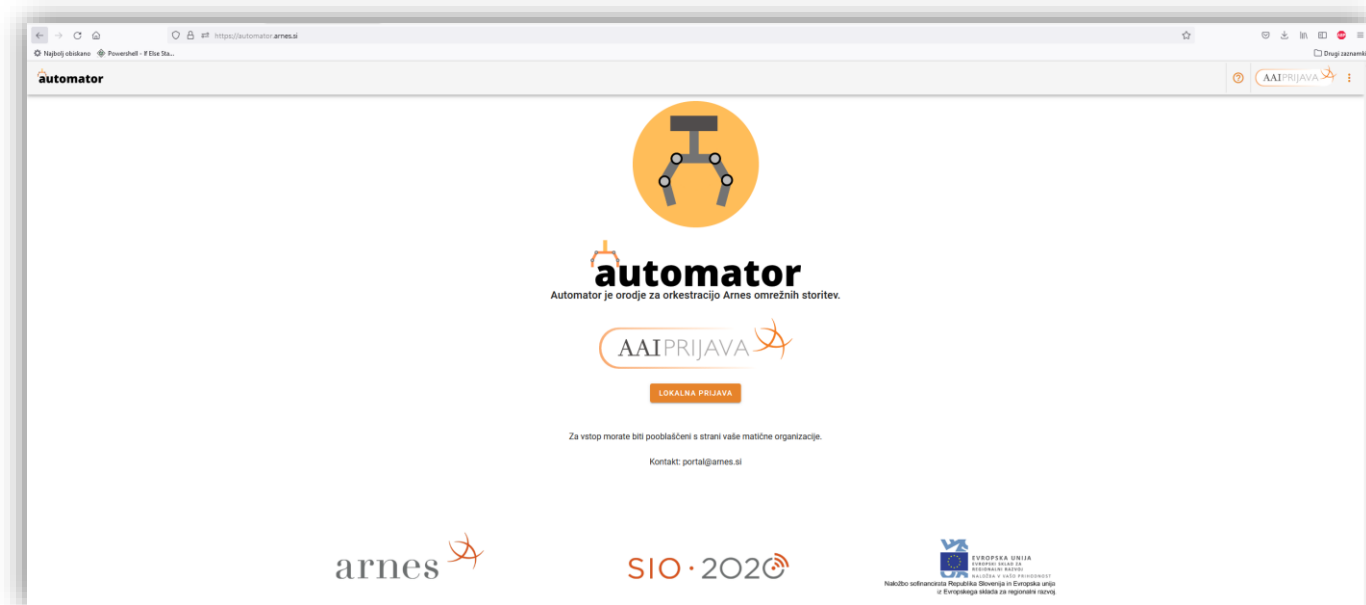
https://automator.arnes.si

Najbolj obiskano Powershell - If Else Sta... Drugi zaznamki

automator

AAIPRIJAVA

automator
Automator je orodje za orkestracijo Arnes omrežnih storitev.

AAIPRIJAVA

LOKALNA PRIJAVA

Za vstop morate biti pooblaščeni s strani vaše matične organizacije.

Kontakt: portal@arnes.si

arnes

SIO·2020

EVROPSKA UNIJA
EVROPSKI SKLAD ZA REGIONALNI RAZVOJ
NALOŽBA V VAŠO PRIHODNOST
Naložbo sofinancirata Republika Slovenija in Evropska unija iz Evropskega sklada za regionalni razvoj.